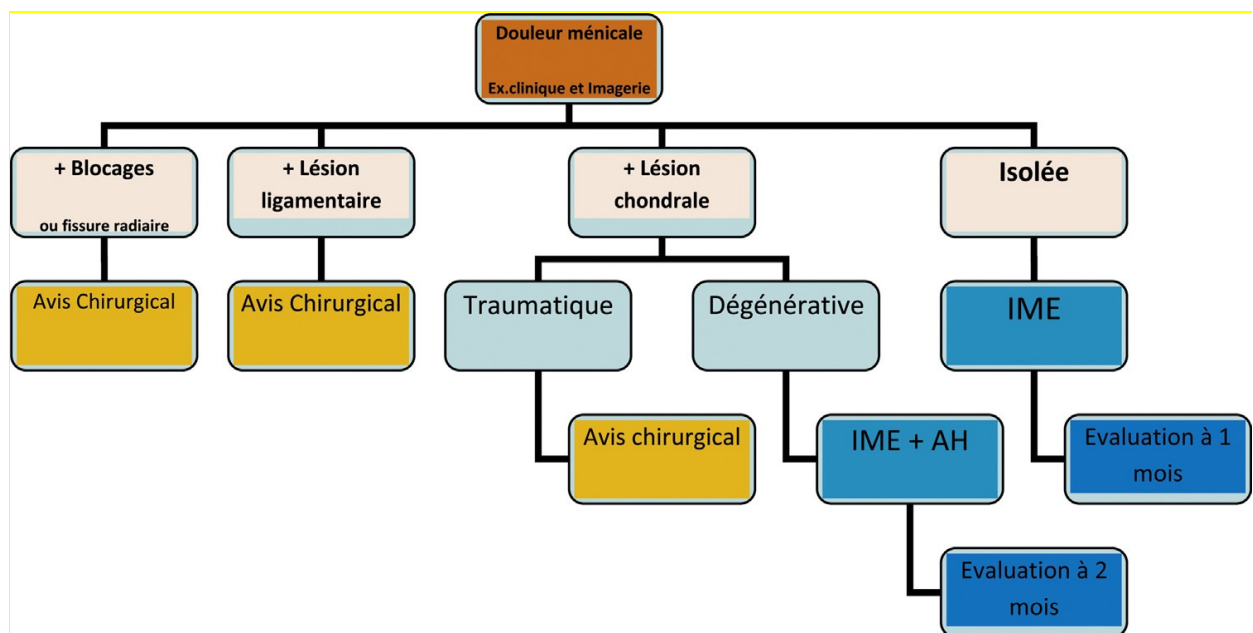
Douleur ménicale

Ex.clinique et Imagerie

+ Blocages

ou fissure radiaire

+ Lésion ligamentaire

+ Lésion chondrale

Isolée

Avis Chirurgical

Avis Chirurgical

Traumatique

Dégénérative

IME

Avis chirurgical

IME + AH

Evaluation à 1 mois

Evaluation à 2 mois